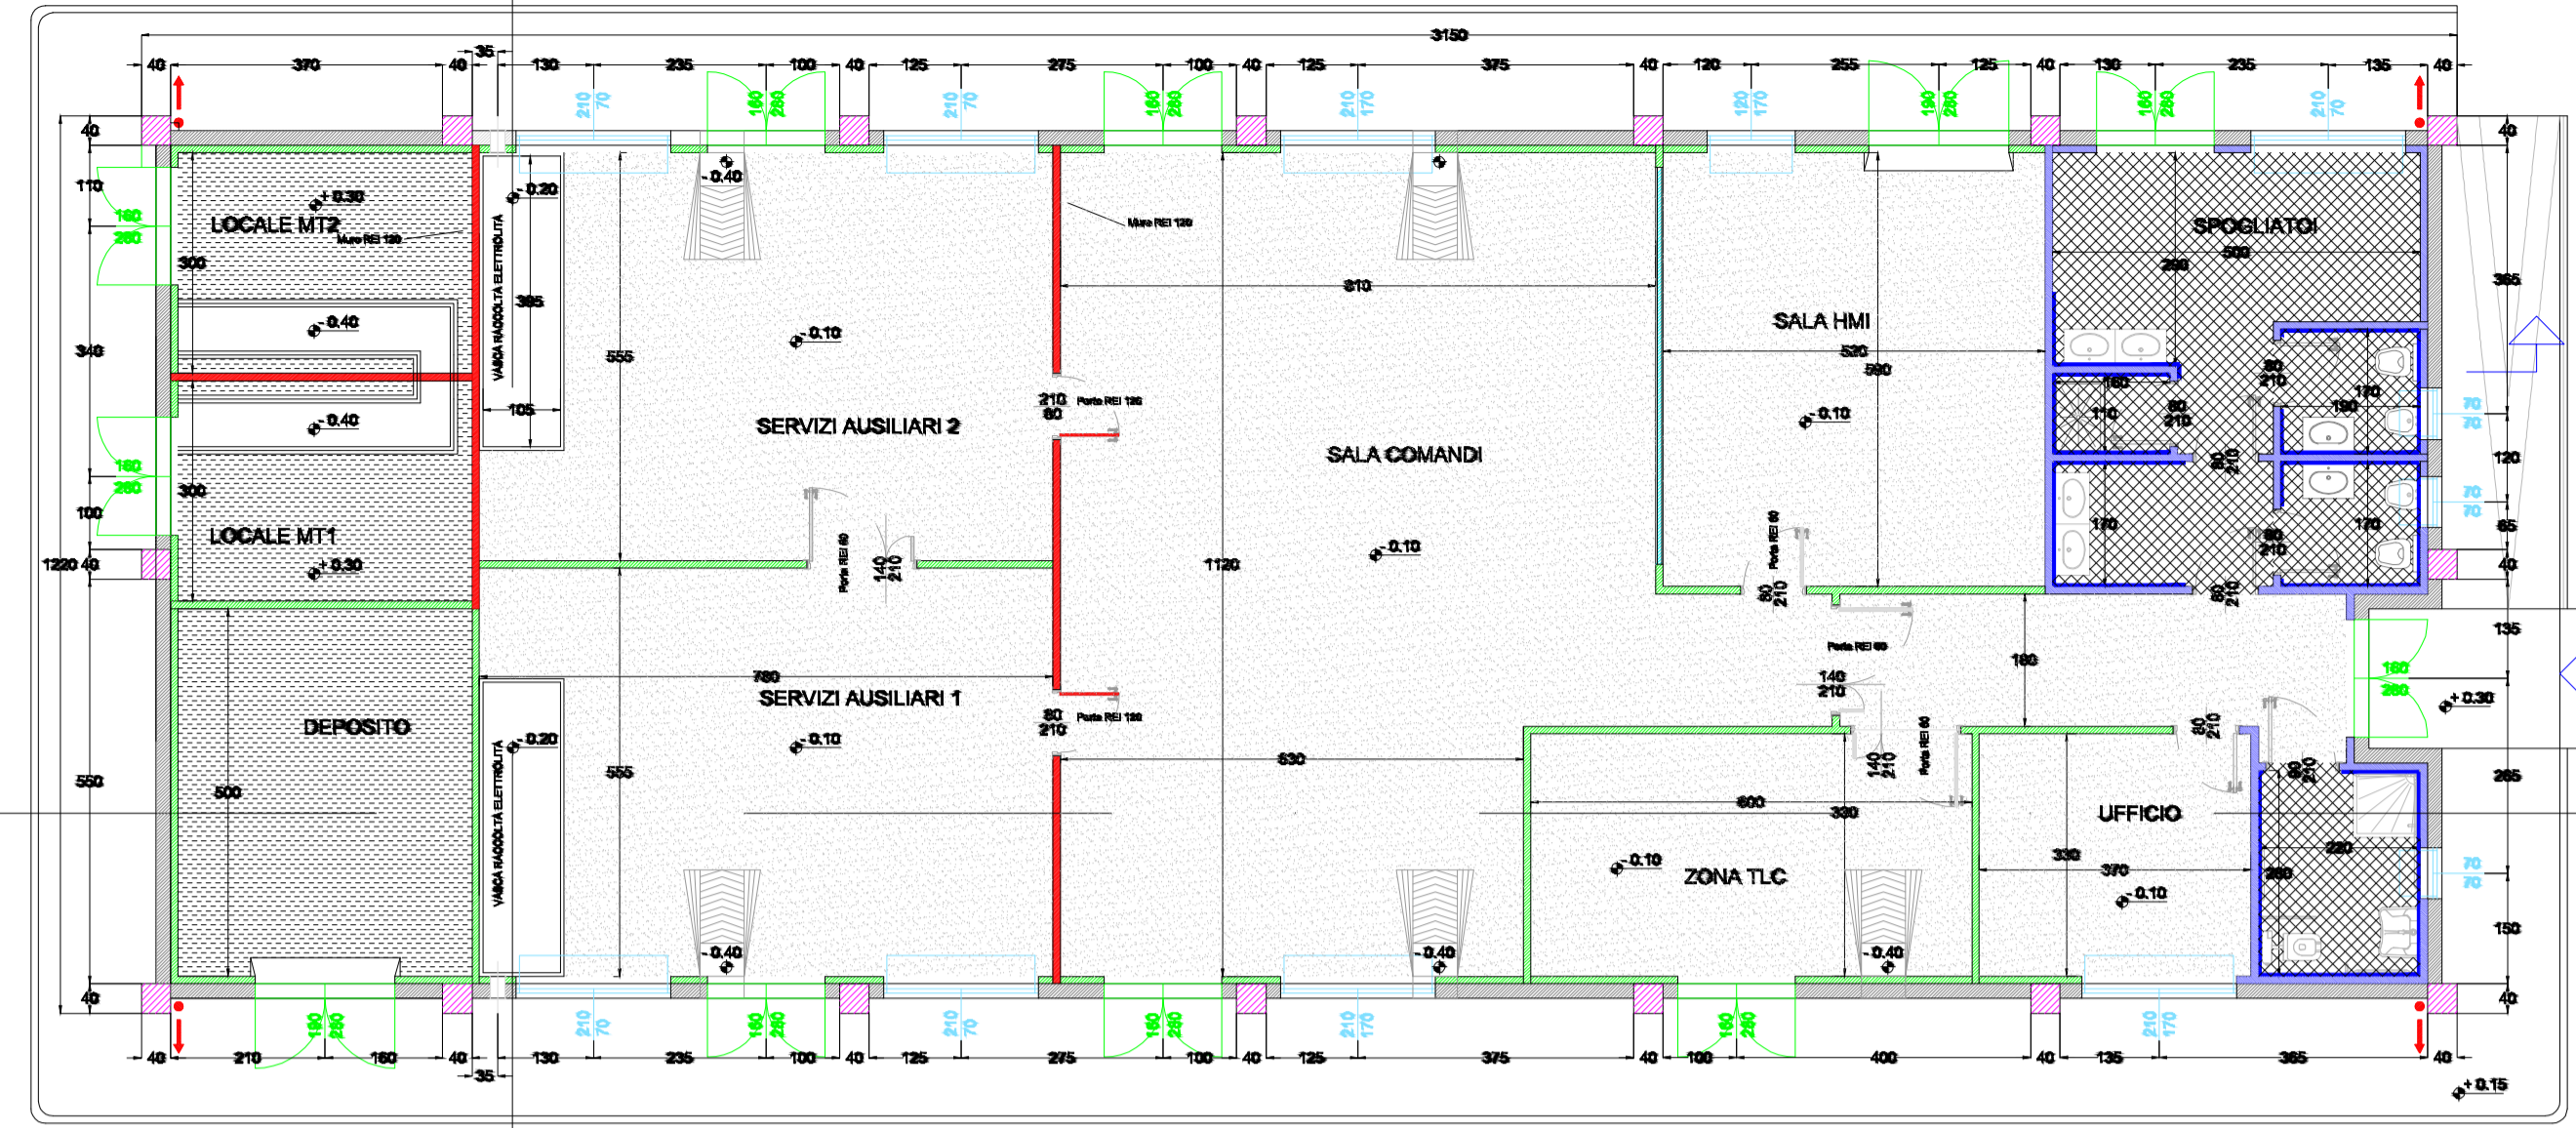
3150

40 370 40 35 130 235 100 40 125 275 100 40 125 375 40 120 255 125 40 130 235 135 40

210 70
160 260
210 70
160 260
210 170
120 170
190 260
160 260
210 70

40
110
160 260
300
340
160 260
300
100
1220 40
550
40

LOCALE MT2
+ 0.30
Muro REI 120
- 0.20
VASCA RACCOLTA ELETTROLITA
395
105
- 0.40
- 0.40
LOCALE MT1
+ 0.30
DEPOSITO
500

- 0.40
Muro REI 120
- 0.10
555
SERVIZI AUSILIARI 2
210 80 Porta REI 120
Porta REI 60
140 210
780
SERVIZI AUSILIARI 1
80 210 Porta REI 120
- 0.10
555
- 0.20
VASCA RACCOLTA ELETTROLITA
- 0.40

810
SALA COMANDI
- 0.10
1120
630
- 0.40

SALA HMI
520
580
- 0.10
Porta REI 60
80 210
Porta REI 60
140 210
180
600
330
- 0.10
ZONA TLC
Porta REI 60
140 210
- 0.40

SPOGLIATOI
280
500
80 210
160
110
80 210
170
190
80 210
170
80 210
170
80 210
80 210
80 210
UFFICIO
330
370
- 0.10
220
280
+ 0.30
160 260

365
70 70
120
70 70
65
40
135
265
70 70
150
40

210 70
160 260
210 70
160 260
210 170
160 260
210 170

40 210 160 40 35 130 235 100 40 125 275 100 40 125 375 40 100 400 40 135 365 40

+ 0.15